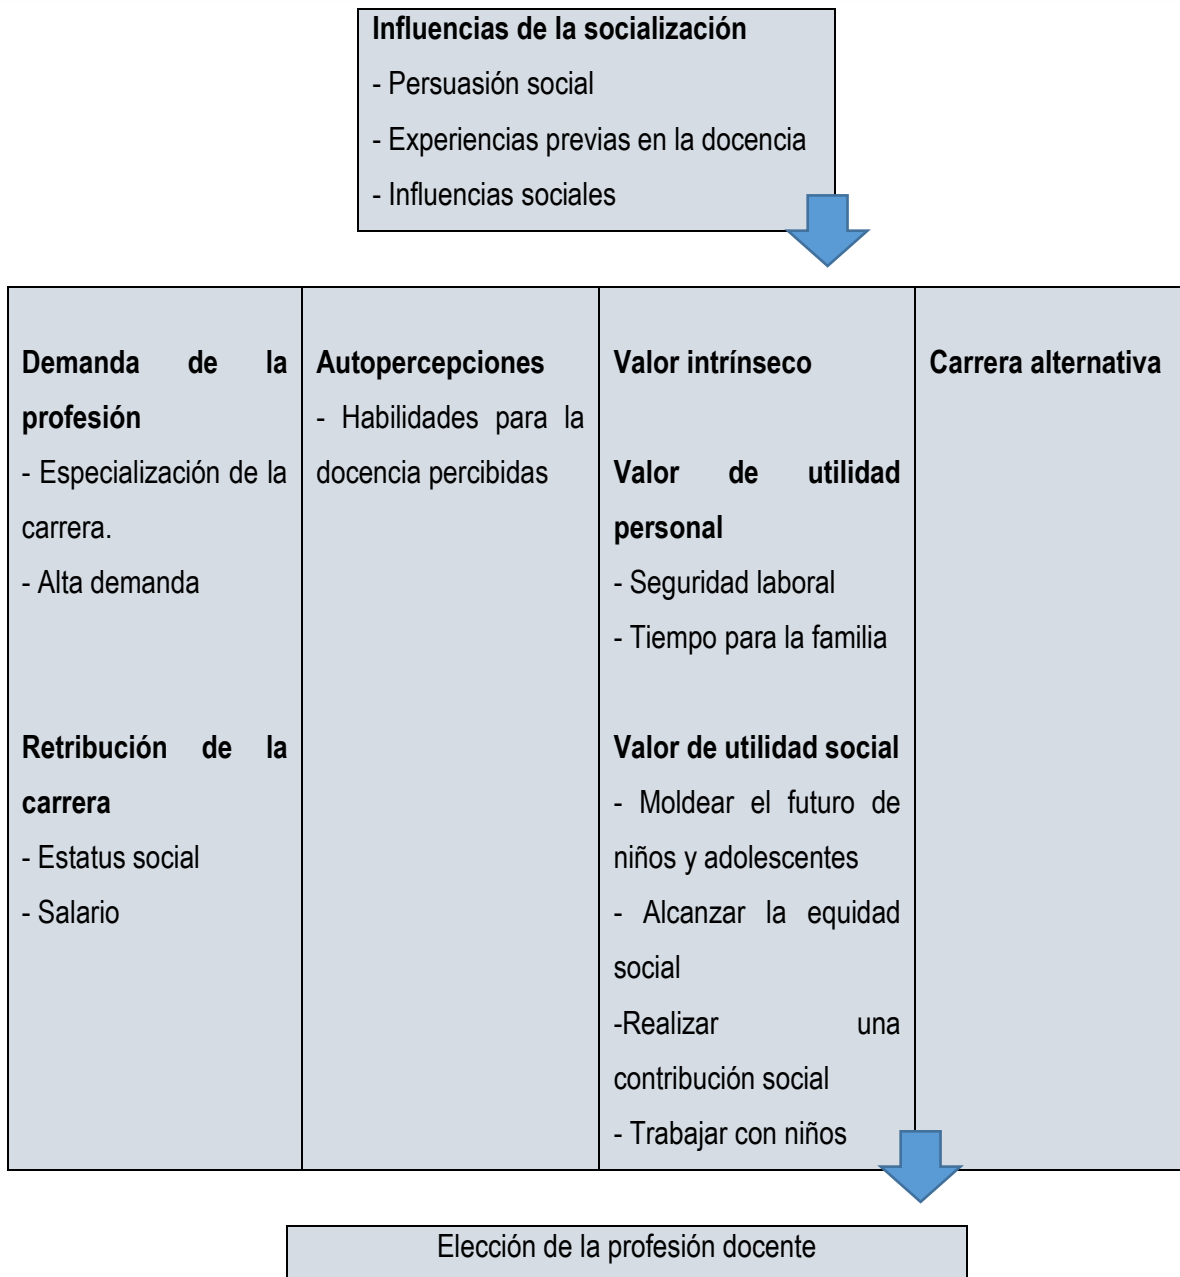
**Influencias de la socialización**
- Persuasión social
- Experiencias previas en la docencia
- Influencias sociales

| **Demanda de la profesión**<br>- Especialización de la carrera.<br>- Alta demanda<br><br>**Retribución de la carrera**<br>- Estatus social<br>- Salario | **Autopercepciones**<br>- Habilidades para la docencia percibidas | **Valor intrínseco**<br><br>**Valor de utilidad personal**<br>- Seguridad laboral<br>- Tiempo para la familia<br><br>**Valor de utilidad social**<br>- Moldear el futuro de niños y adolescentes<br>- Alcanzar la equidad social<br>-Realizar una contribución social<br>- Trabajar con niños | **Carrera alternativa** |
|---|---|---|---|

Elección de la profesión docente